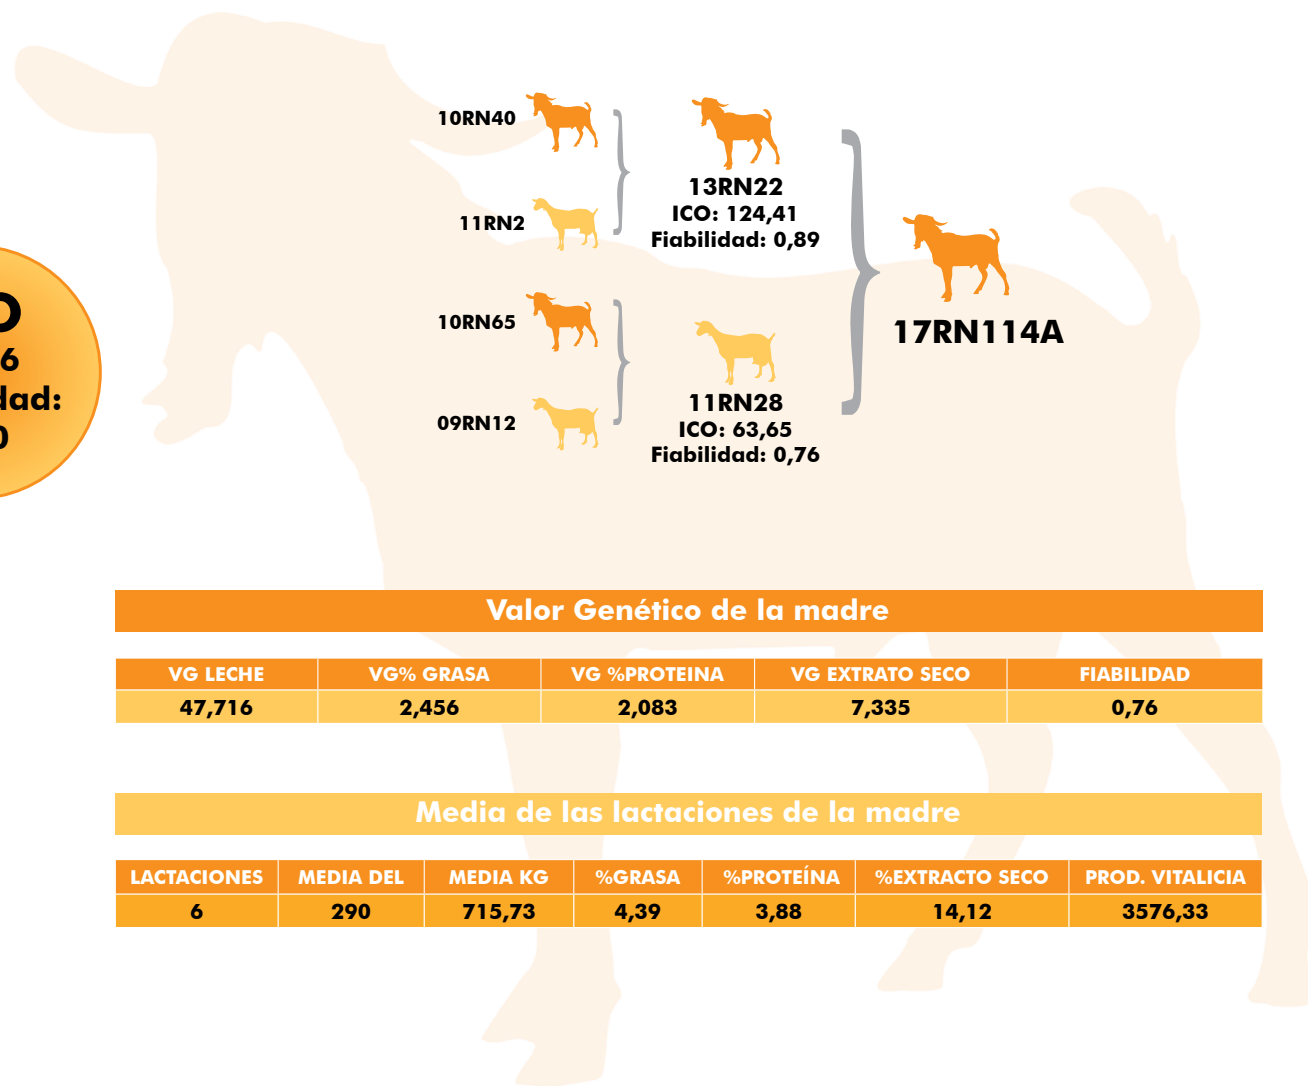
O
6
dad:
0

10RN40

11RN2

13RN22
ICO: 124,41
Fiabilidad: 0,89

10RN65

09RN12

11RN28
ICO: 63,65
Fiabilidad: 0,76

17RN114A

Valor Genético de la madre

| VG LECHE | VG% GRASA | VG %PROTEINA | VG EXTRATO SECO | FIABILIDAD |
|---|---|---|---|---|
| 47,716 | 2,456 | 2,083 | 7,335 | 0,76 |

Media de las lactaciones de la madre

| LACTACIONES | MEDIA DEL | MEDIA KG | %GRASA | %PROTEÍNA | %EXTRACTO SECO | PROD. VITALICIA |
|---|---|---|---|---|---|---|
| 6 | 290 | 715,73 | 4,39 | 3,88 | 14,12 | 3576,33 |